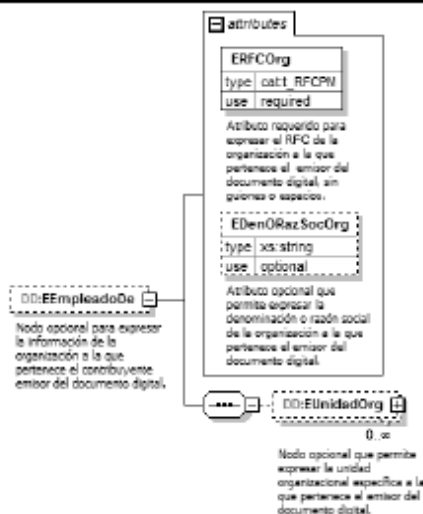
attributes

ERFCOrg

| type | cat:t_RFCPN |
|---|---|
| use | required |

Atributo requerido para expresar el RFC de la organización a la que pertenece el emisor del documento digital, sin guiones o espacios.

EDenORazSocOrg

| type | xs:string |
|---|---|
| use | optional |

Atributo opcional que permite expresar la denominación o razón social de la organización a la que pertenece el emisor del documento digital.

DD:EEmpleadoDe

Nodo opcional para expresar la información de la organización a la que pertenece el contribuyente emisor del documento digital.

DD:EUnidadOrg

0..∞

Nodo opcional que permite expresar la unidad organizacional especifica a la que pertenece el emisor del documento digital.